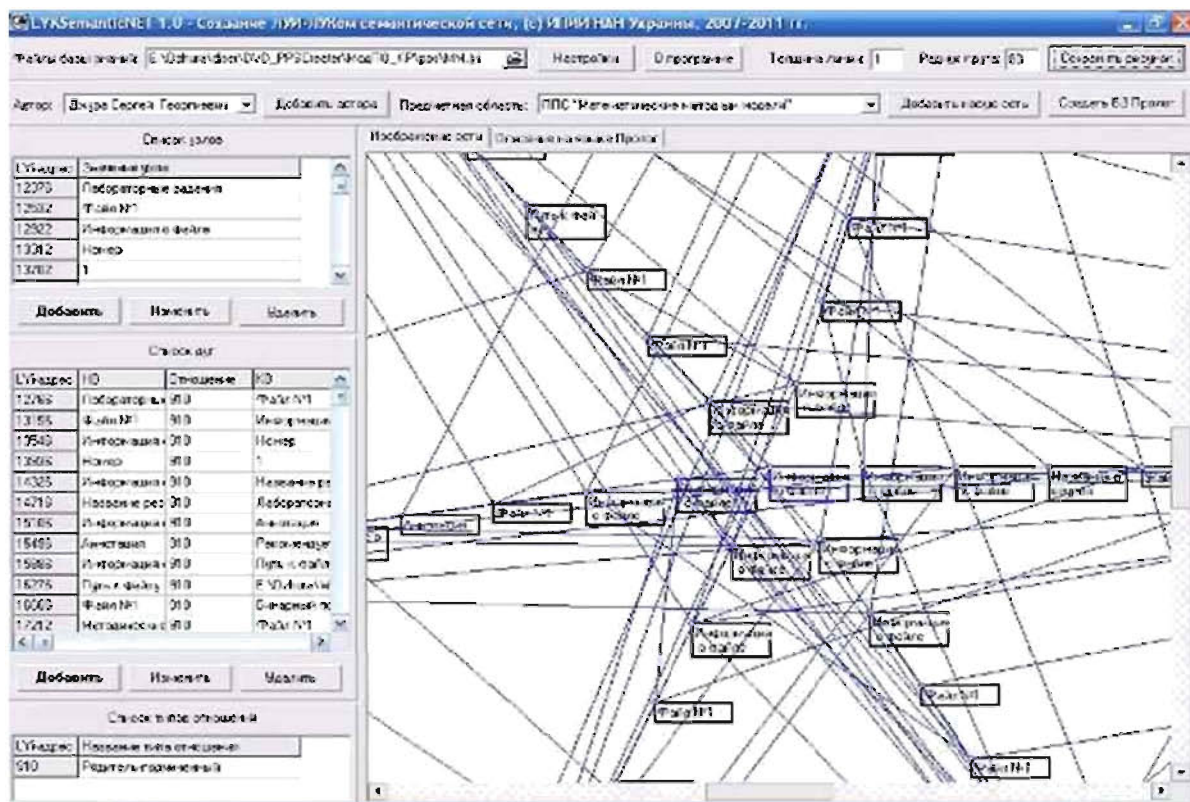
LYKSemanticNET 1.0 - Создание ЛУИ-ЛУКом семантической сети, (с) ИПРИ НАН Украины, 2007-2011 гг.

Файлы базы знаний: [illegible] Настройки О программе Толщина линии: 1 Радиус круга: 63 Сохранить рисунок

Автор: Дзюра Сергей Георгиевич Добавить автора Предметная область: ППС "Математические методы и модели" Добавить новую сеть Создать БЗ Пролог

Список узлов

| LYKадрес | Значение узла |
|---|---|
| 12379 | Лабораторные задания |
| 12502 | Файл №1 |
| 12922 | Информация о файле |
| 13312 | Номер |
| 13702 | 1 |

Добавить Изменить Удалить

Список дуг

| LYKадрес | НЭ | Отношение | КЭ |
|---|---|---|---|
| 12769 | Лабораторные | 910 | Файл №1 |
| 13159 | Файл №1 | 910 | Информация |
| 13549 | Информация | 910 | Номер |
| 13935 | Номер | 910 | 1 |
| 14325 | Информация | 910 | Название ре |
| 14719 | Название рес | 910 | Лабораторн |
| 15105 | Информация | 910 | Аннотация |
| 15495 | Аннотация | 910 | Рекомендуе |
| 15885 | Информация | 910 | Путь к файл |
| 16275 | Путь к файлу | 910 | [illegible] |
| 16669 | Файл №1 | 910 | Бинарный ф |
| 17212 | Методическ | 910 | Файл №1 |

Добавить Изменить Удалить

Список типов отношений

| LYKадрес | Название типа отношения |
|---|---|
| 910 | Родитель-порожденный |

Изображение сети Описание на языке Пролог

Файл №1
Файл №1
Файл №1
Файл №1
Файл №1
Информация о файле
Информация о файле
Аннотация
Файл №1
Информация о файле
Информация о файле
Информация о файле
Информация о файле
Информация о файле
Информация о файле
Информация о файле
Информация о файле
Информация о файле
Файл №1
Файл №1
Файл №1